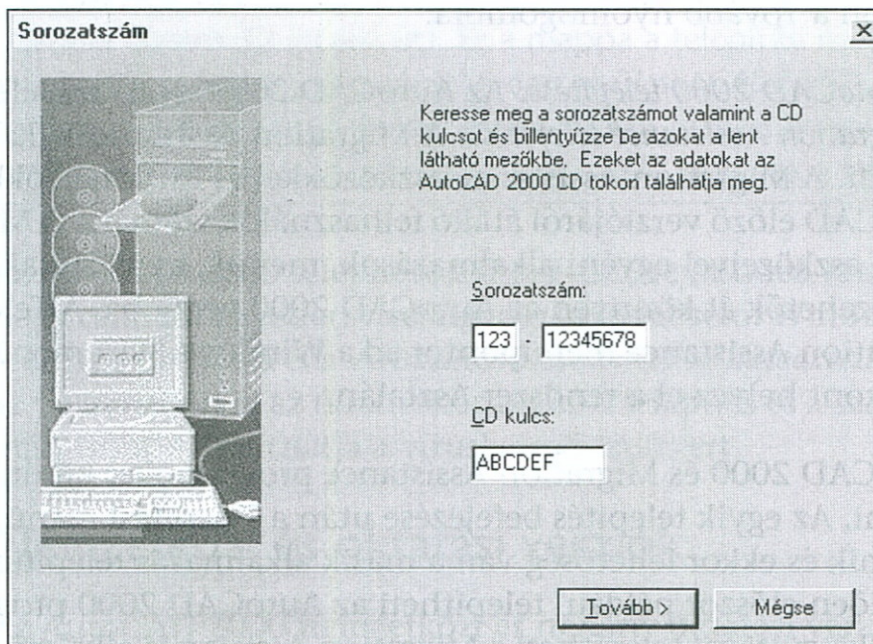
Sorozatszám

Keresse meg a sorozatszámot valamint a CD kulcsot és billentyűzze be azokat a lent látható mezőkbe. Ezeket az adatokat az AutoCAD 2000 CD tokon találhatja meg.

Sorozatszám:

123 - 12345678

CD kulcs:

ABCDEF

Tovább >

Mégse